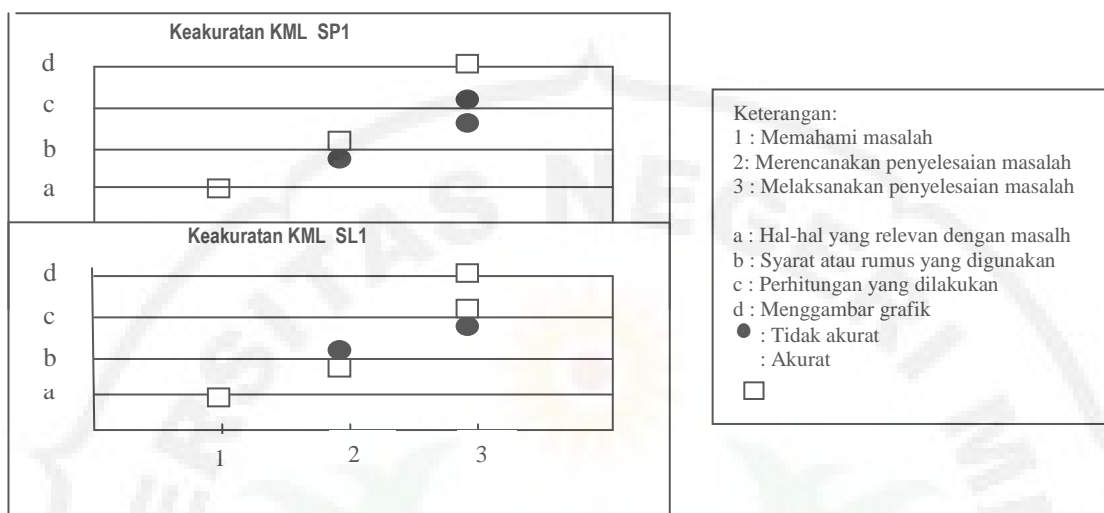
Keakuratan KML SP1

d

c

b

a

Keakuratan KML SL1

d

c

b

a

1 2 3

Keterangan:
1 : Memahami masalah
2: Merencanakan penyelesaian masalah
3 : Melaksanakan penyelesaian masalah

a : Hal-hal yang relevan dengan masalh
b : Syarat atau rumus yang digunakan
c : Perhitungan yang dilakukan
d : Menggambar grafik
: Tidak akurat
: Akurat